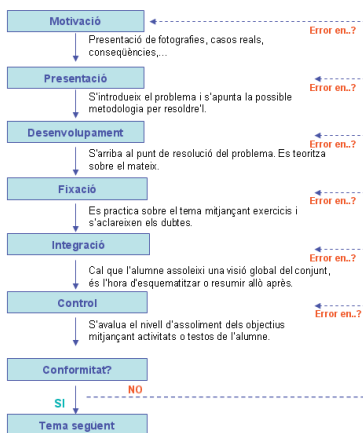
Motivació

Error en..?

Presentació de fotografies, casos reals, conseqüències,...

Presentació

Error en..?

S'introdueix el problema i s'apunta la possible metodologia per resoldre'l.

Desenvolupament

Error en..?

S'arriba al punt de resolució del problema. Es teoritza sobre el mateix.

Fixació

Error en..?

Es practica sobre el tema mitjançant exercicis i s'aclareixen els dubtes.

Integració

Error en..?

Cal que l'alumne assoleixi una visió global del conjunt, és l'hora d'esquematitzar o resumir allò après.

Control

Error en..?

S'avalua el nivell d'assoliment dels objectius mitjançant activitats o testos de l'alumne.

Conformitat?

NO

SI

Tema següent